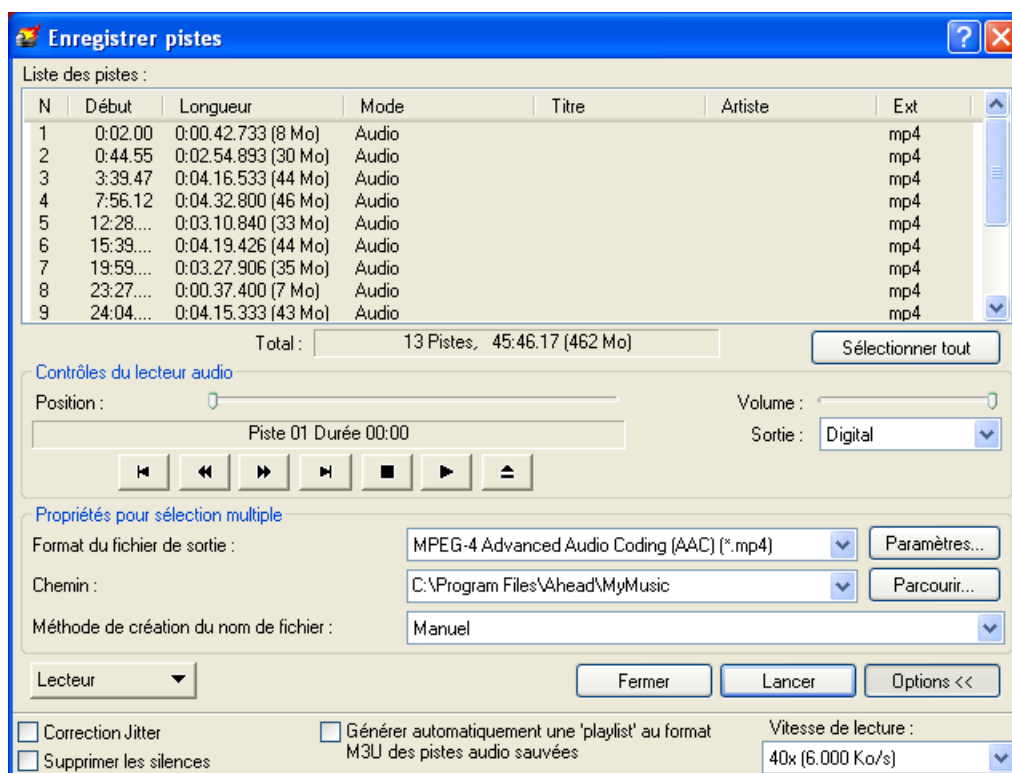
Enregistrer pistes

Liste des pistes :

| N | Début | Longueur | Mode | Titre | Artiste | Ext |
|---|---|---|---|---|---|---|
| 1 | 0:02.00 | 0:00.42.733 (8 Mo) | Audio | | | mp4 |
| 2 | 0:44.55 | 0:02.54.893 (30 Mo) | Audio | | | mp4 |
| 3 | 3:39.47 | 0:04.16.533 (44 Mo) | Audio | | | mp4 |
| 4 | 7:56.12 | 0:04.32.800 (46 Mo) | Audio | | | mp4 |
| 5 | 12:28.... | 0:03.10.840 (33 Mo) | Audio | | | mp4 |
| 6 | 15:39.... | 0:04.19.426 (44 Mo) | Audio | | | mp4 |
| 7 | 19:59.... | 0:03.27.906 (35 Mo) | Audio | | | mp4 |
| 8 | 23:27.... | 0:00.37.400 (7 Mo) | Audio | | | mp4 |
| 9 | 24:04.... | 0:04.15.333 (43 Mo) | Audio | | | mp4 |

Total : 13 Pistes, 45:46.17 (462 Mo)

Sélectionner tout

Contrôles du lecteur audio

Position :

Volume :

Piste 01 Durée 00:00

Sortie : Digital

Propriétés pour sélection multiple

Format du fichier de sortie : MPEG-4 Advanced Audio Coding (AAC) (*.mp4)

Paramètres...

Chemin : C:\Program Files\Ahead\MyMusic

Parcourir...

Méthode de création du nom de fichier : Manuel

Lecteur

Fermer

Lancer

Options <<

Correction Jitter

Supprimer les silences

Générer automatiquement une 'playlist' au format M3U des pistes audio sauvées

Vitesse de lecture :

40x (6.000 Ko/s)